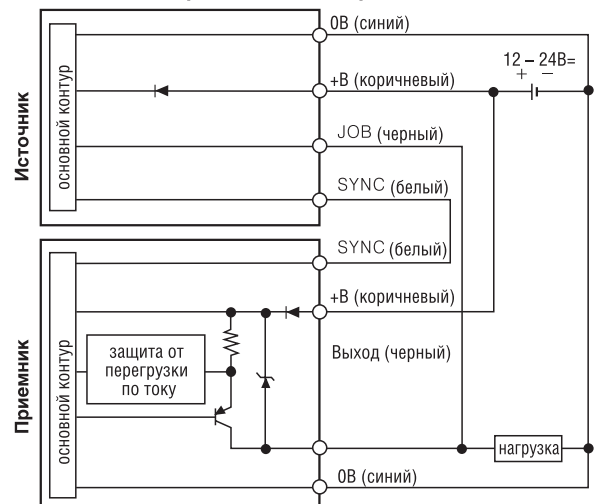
Источник

основной контур

0В (синий)

+В (коричневый)

12 – 24В=
+ –

JOB (черный)

SYNC (белый)

SYNC (белый)

Приемник

основной контур

+В (коричневый)

защита от перегрузки по току

Выход (черный)

нагрузка

0В (синий)